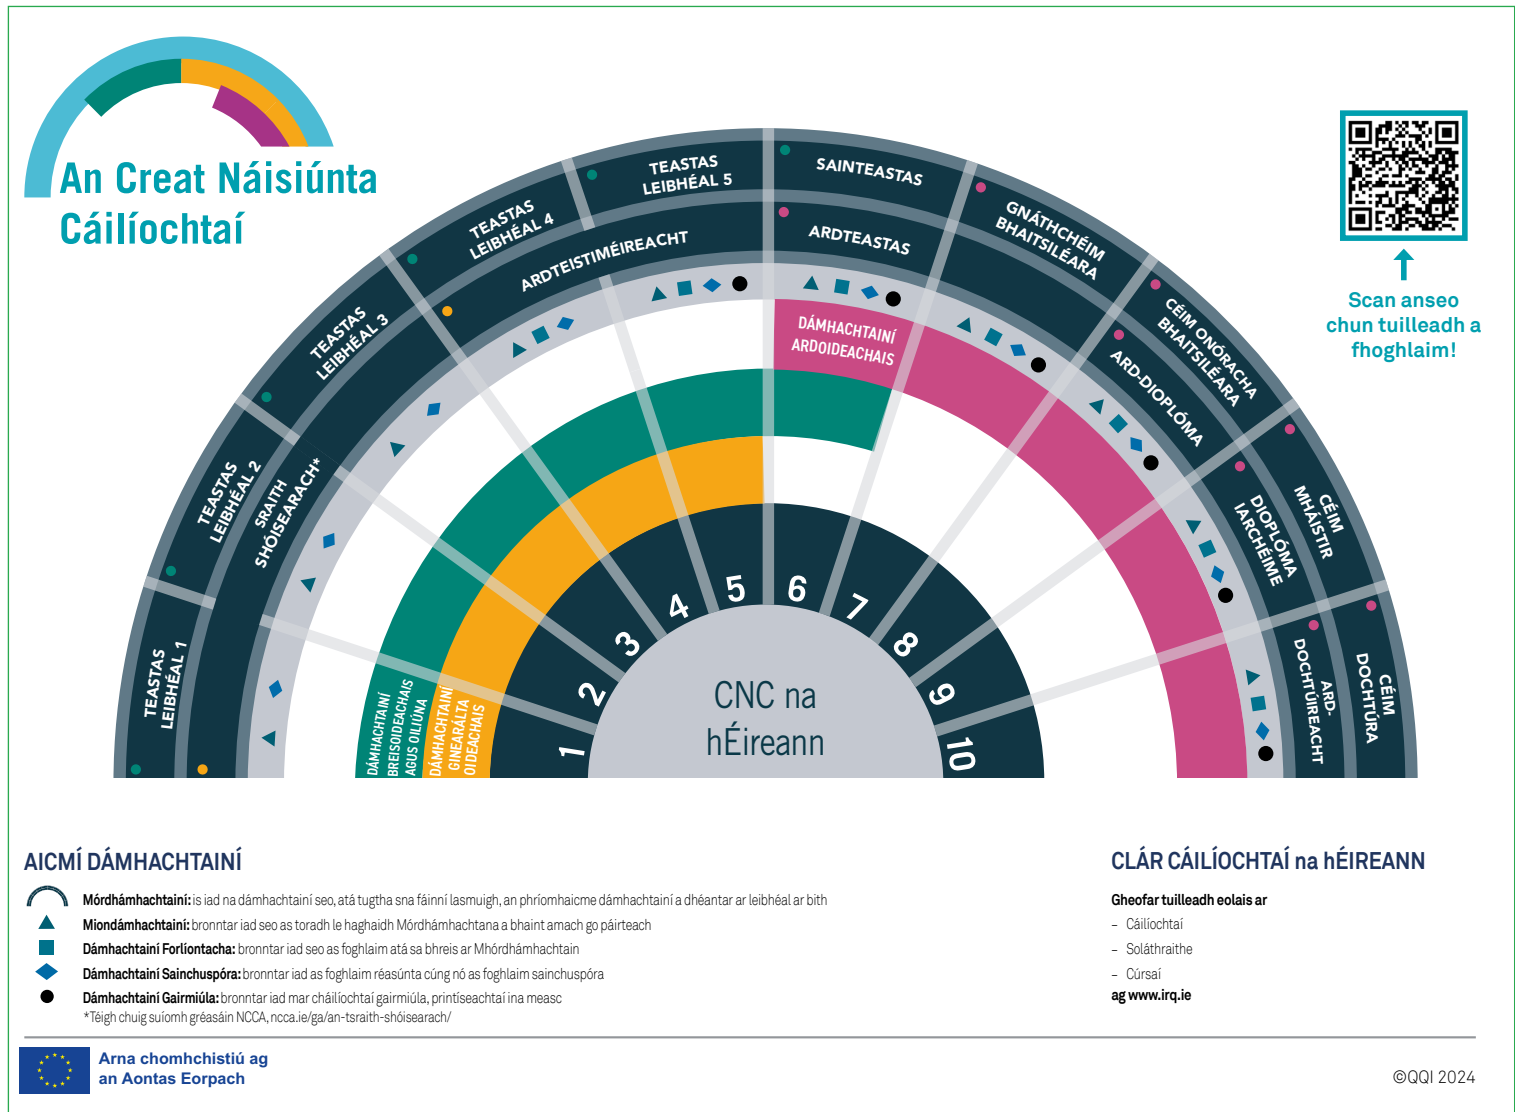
An Creat Náisiúnta Cáilíochtaí

Scan anseo chun tuilleadh a fhoghlaim!

TEASTAS LEIBHÉAL 1
TEASTAS LEIBHÉAL 2
TEASTAS LEIBHÉAL 3
TEASTAS LEIBHÉAL 4
TEASTAS LEIBHÉAL 5
SAINTEASTAS
GNÁTHCHÉIM BHAITSILÉARA
CÉIM ONÓRACHA BHAITSILÉARA
CÉIM MHÁISTIR
CÉIM DOCHTÚRA

SRAITH SHÓISEARACH*
ARDTEISTIMÉIREACHT
ARDTEASTAS
ARD-DIOPLÓMA
DIOPLÓMA IARCHÉIME
ARD-DOCHTÚIREACHT

DÁMHACHTAINÍ ARDOIDEACHAIS
DÁMHACHTAINÍ BREISOIDEACHAIS AGUS OILIÚNA
DÁMHACHTAINÍ GINEARÁLTA OIDEACHAIS

1 2 3 4 5 6 7 8 9 10

CNC na hÉireann

AICMÍ DÁMHACHTAINÍ
Mórdhámhachtainí: is iad na dámhachtainí seo, atá tugtha sna fáinní lasmuigh, an phríomhaicme dámhachtainí a dhéantar ar leibhéal ar bith
Miondámhachtainí: bronntar iad seo as toradh le haghaidh Mórdhámhachtana a bhaint amach go páirteach
Dámhachtainí Forlíontacha: bronntar iad seo as foghlaim atá sa bhreis ar Mhórdhámhachtain
Dámhachtainí Sainchuspóra: bronntar iad as foghlaim réasúnta cúng nó as foghlaim sainchuspóra
Dámhachtainí Gairmiúla: bronntar iad mar cháilíochtaí gairmiúla, printíseachtaí ina measc
*Téigh chuig suíomh gréasáin NCCA, ncca.ie/ga/an-tsraith-shóisearach/

CLÁR CÁILÍOCHTAÍ na hÉIREANN
Gheofar tuilleadh eolais ar
– Cáilíochtaí
– Soláthraithe
– Cúrsaí
ag www.irq.ie

Arna chomhchistiú ag an Aontas Eorpach

©QQI 2024